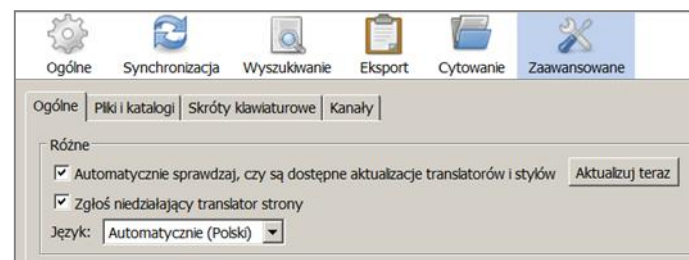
Ogólne Synchronizacja Wyszukiwanie Eksport Cytowanie Zaawansowane

Ogólne | Pliki i katalogi | Skróty klawiaturowe | Kanały

Różne

☑ Automatycznie sprawdzaj, czy są dostępne aktualizacje translatorów i stylów Aktualizuj teraz

☑ Zgłoś niedziałający translator strony

Język: Automatycznie (Polski)